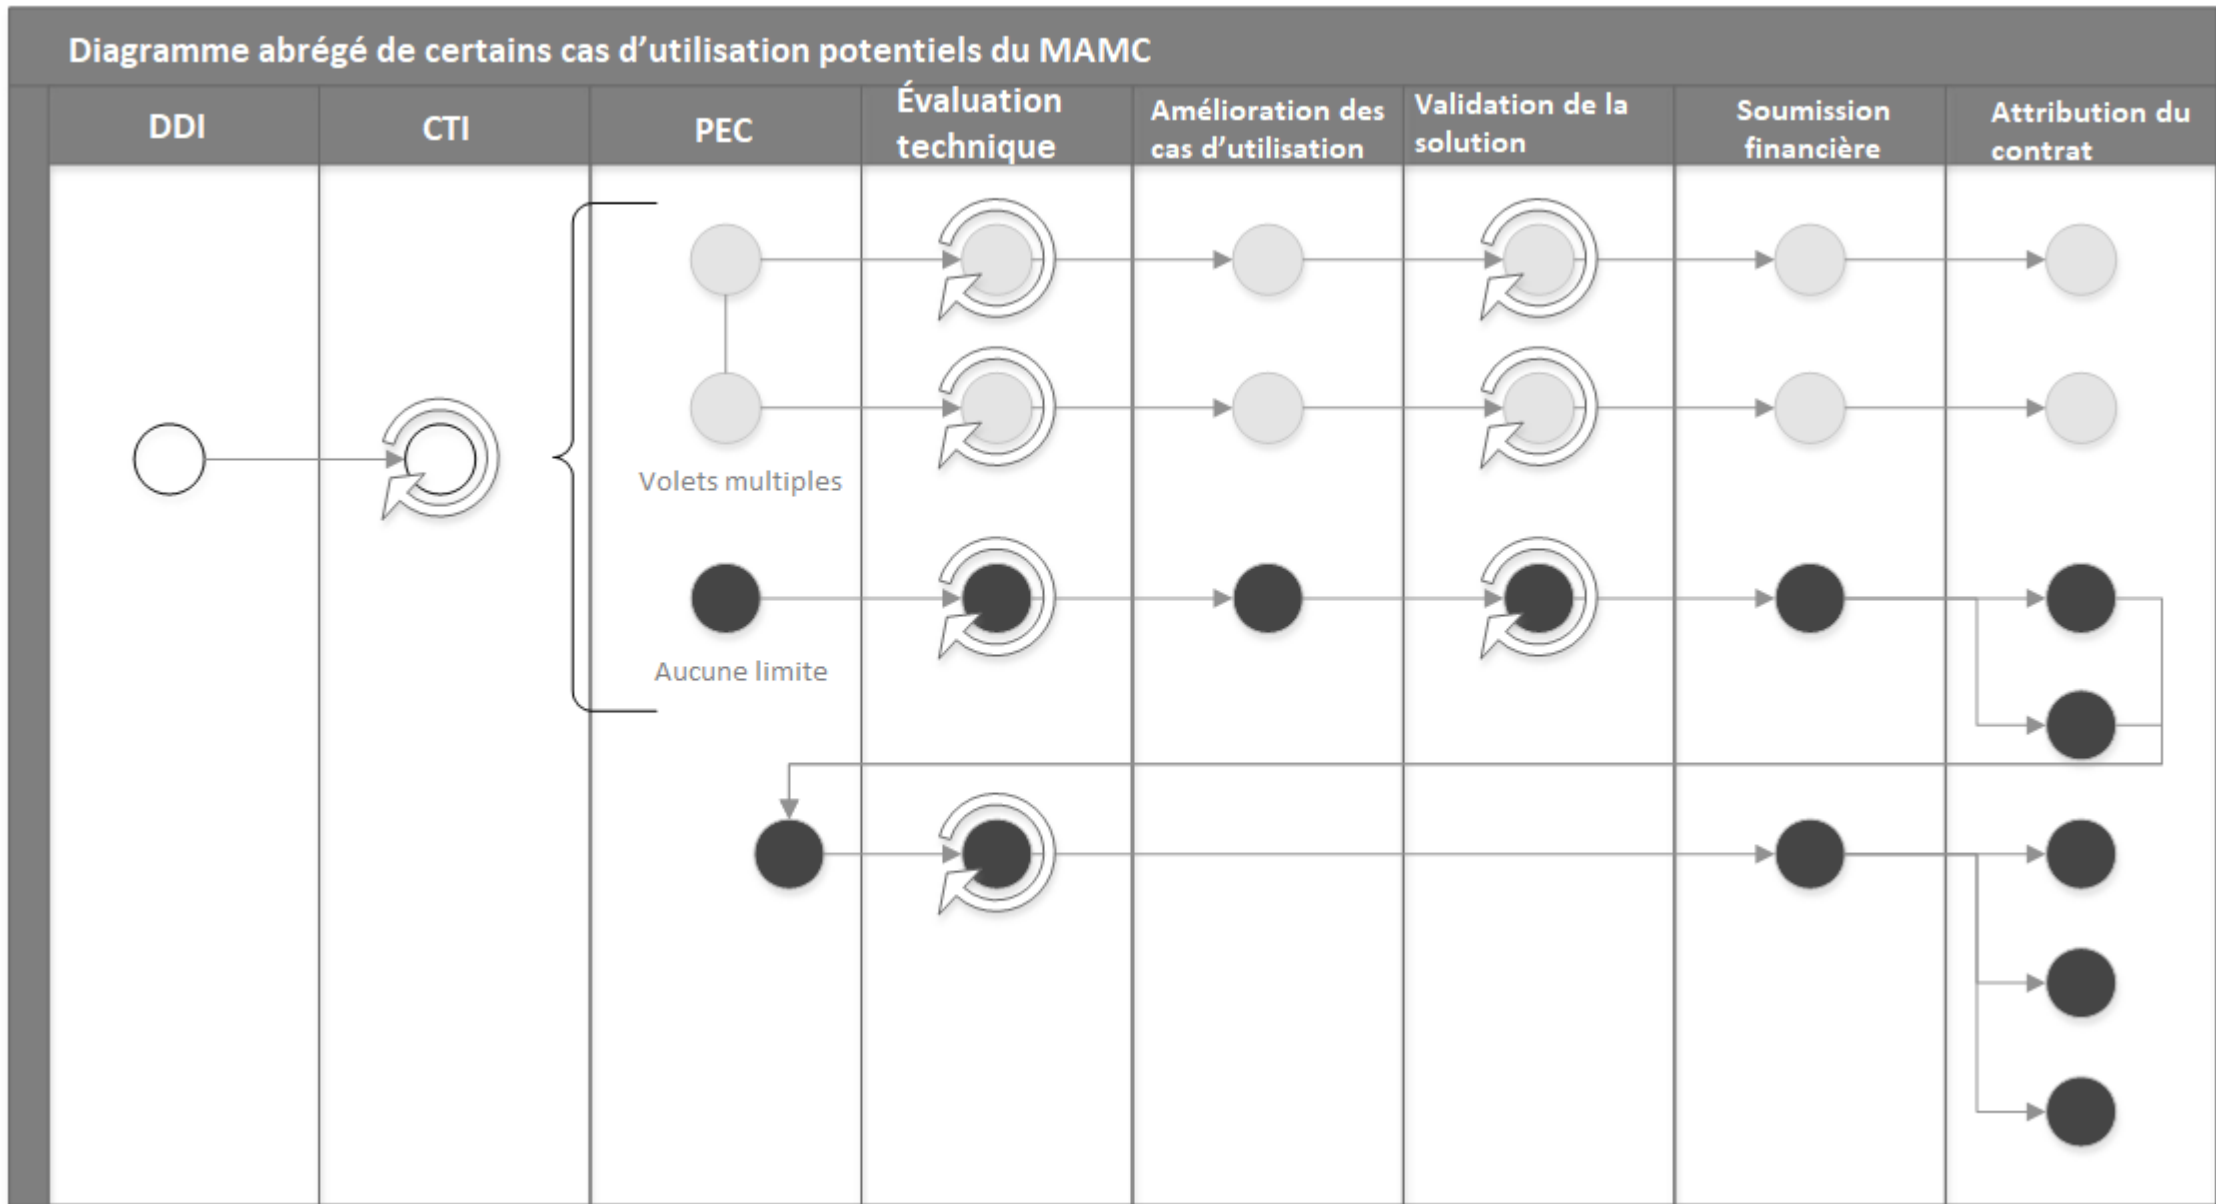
Diagramme abrégé de certains cas d’utilisation potentiels du MAMC

| DDI | CTI | PEC | Évaluation technique | Amélioration des cas d’utilisation | Validation de la solution | Soumission financière | Attribution du contrat |
|---|---|---|---|---|---|---|---|

Volets multiples

Aucune limite